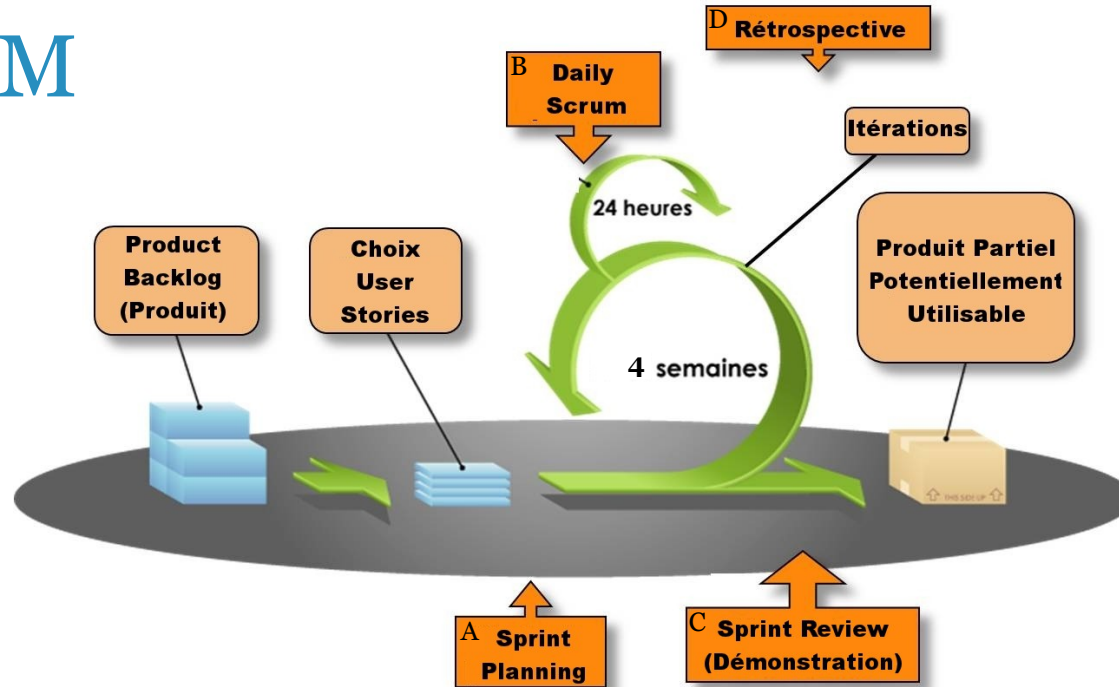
M

D Rétrospective

B Daily Scrum

Itérations

24 heures

Product Backlog (Produit)

Choix User Stories

Produit Partiel Potentiellement Utilisable

4 semaines

THIS SIDE UP

A Sprint Planning

C Sprint Review (Démonstration)